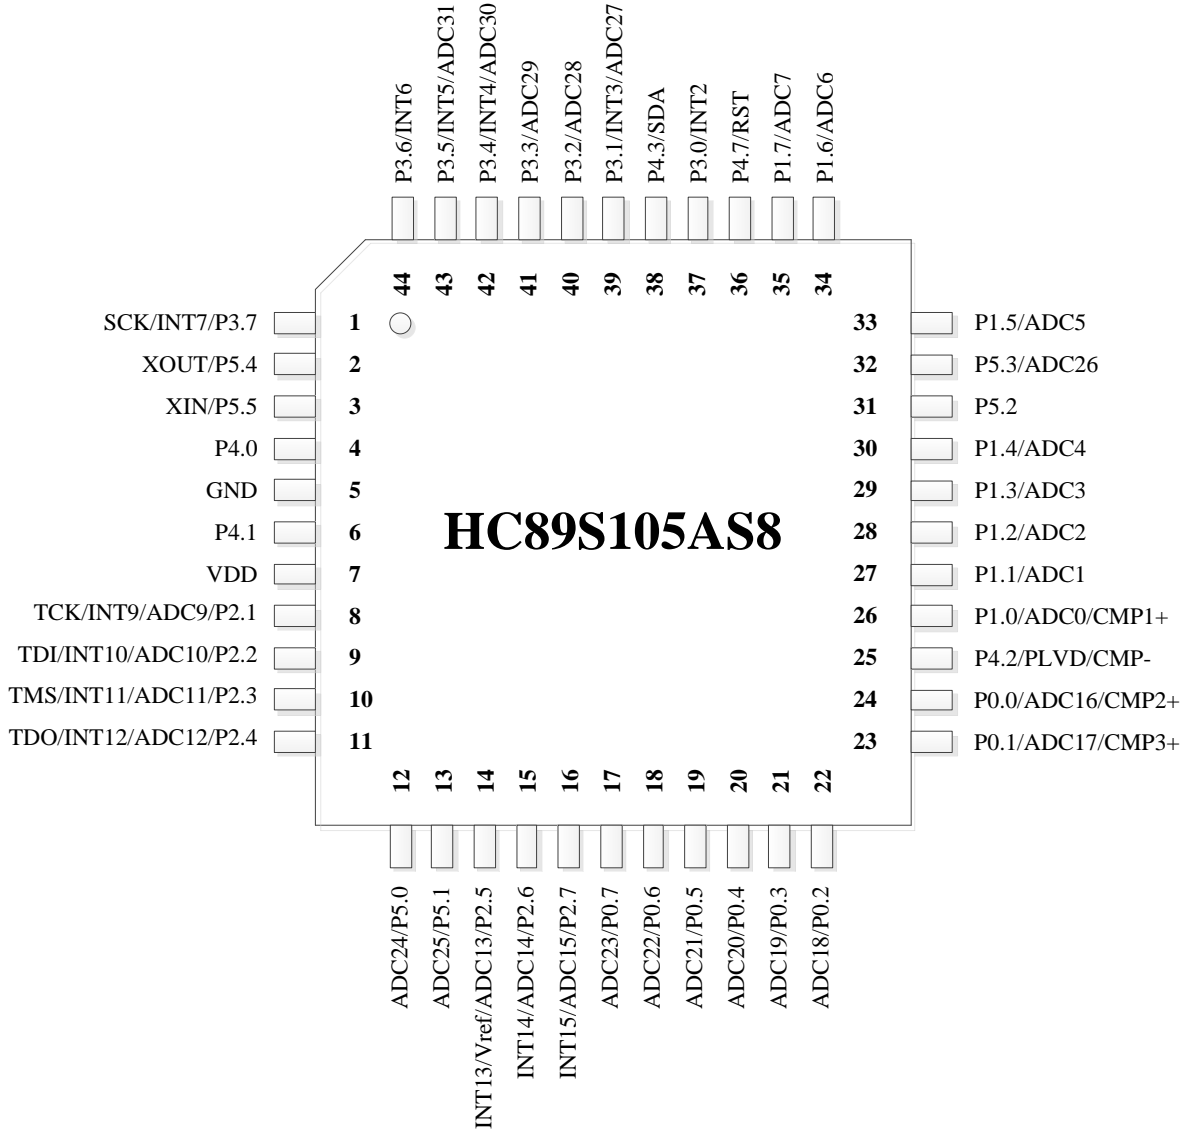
P3.6/INT6
P3.5/INT5/ADC31
P3.4/INT4/ADC30
P3.3/ADC29
P3.2/ADC28
P3.1/INT3/ADC27
P4.3/SDA
P3.0/INT2
P4.7/RST
P1.7/ADC7
P1.6/ADC6

44 43 42 41 40 39 38 37 36 35 34

SCK/INT7/P3.7 1
XOUT/P5.4 2
XIN/P5.5 3
P4.0 4
GND 5
P4.1 6
VDD 7
TCK/INT9/ADC9/P2.1 8
TDI/INT10/ADC10/P2.2 9
TMS/INT11/ADC11/P2.3 10
TDO/INT12/ADC12/P2.4 11

HC89S105AS8

33 P1.5/ADC5
32 P5.3/ADC26
31 P5.2
30 P1.4/ADC4
29 P1.3/ADC3
28 P1.2/ADC2
27 P1.1/ADC1
26 P1.0/ADC0/CMP1+
25 P4.2/PLVD/CMP-
24 P0.0/ADC16/CMP2+
23 P0.1/ADC17/CMP3+

12 13 14 15 16 17 18 19 20 21 22

ADC24/P5.0
ADC25/P5.1
INT13/Vref/ADC13/P2.5
INT14/ADC14/P2.6
INT15/ADC15/P2.7
ADC23/P0.7
ADC22/P0.6
ADC21/P0.5
ADC20/P0.4
ADC19/P0.3
ADC18/P0.2